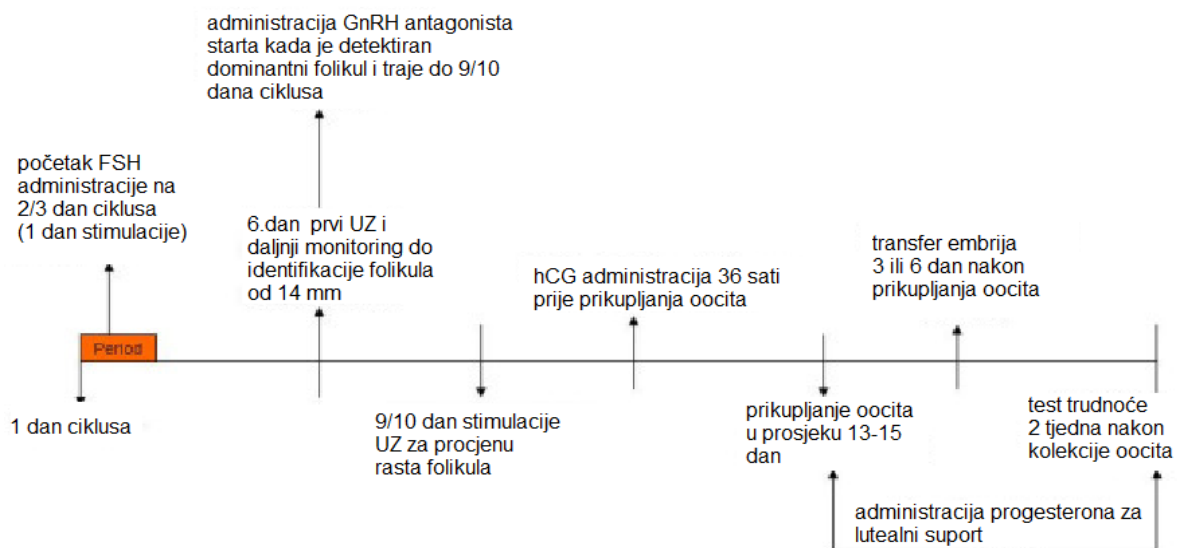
administracija GnRH antagonista starta kada je detektiran dominantni folikul i traje do 9/10 dana ciklusa

početak FSH administracije na 2/3 dan ciklusa (1 dan stimulacije)

6.dan prvi UZ i daljnji monitoring do identifikacije folikula od 14 mm

transfer embrija 3 ili 6 dan nakon prikupljanja oocita

hCG administracija 36 sati prije prikupljanja oocita

Period

1 dan ciklusa

9/10 dan stimulacije UZ za procjenu rasta folikula

prikupljanje oocita u prosjeku 13-15 dan

test trudnoće 2 tjedna nakon kolekcije oocita

administracija progesterona za lutealni suport